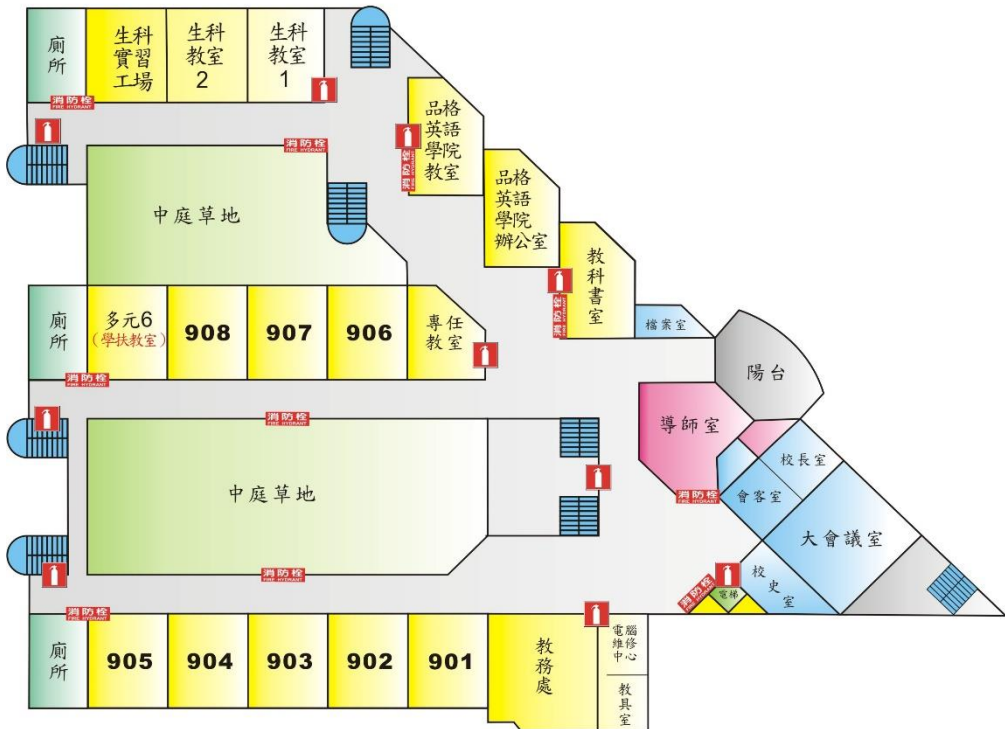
廁所

生科實習工場

生科教室2

生科教室1

消防栓 FIRE HYDRANT

品格英語學院教室

品格英語學院辦公室

教科書室

中庭草地

廁所

多元6 (學扶教室)

908

907

906

專任教室

檔案室

陽台

導師室

校長室

會客室

大會議室

中庭草地

校史室

電梯

廁所

905

904

903

902

901

教務處

電腦維修中心

教具室